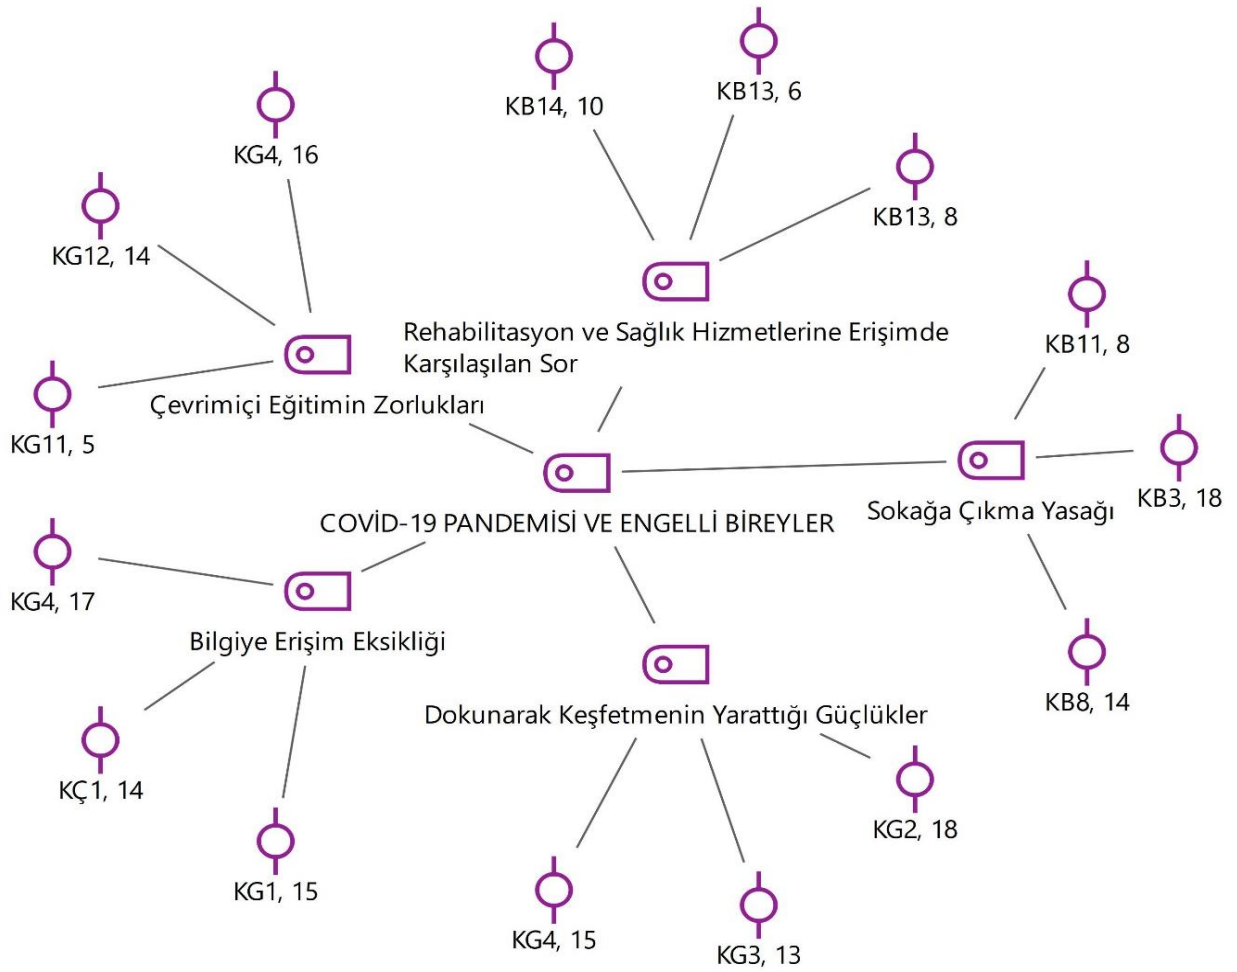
KB14, 10

KB13, 6

KG4, 16

KB13, 8

KG12, 14

Rehabilitasyon ve Sağlık Hizmetlerine Erişimde Karşılaşılan Sor

KB11, 8

Çevrimiçi Eğitimin Zorlukları

KG11, 5

KB3, 18

COVİD-19 PANDEMİSİ VE ENGELLİ BİREYLER

Sokağa Çıkma Yasağı

KG4, 17

Bilgiye Erişim Eksikliği

KB8, 14

Dokunarak Keşfetmenin Yarattığı Güçlükler

KÇ1, 14

KG2, 18

KG1, 15

KG4, 15

KG3, 13